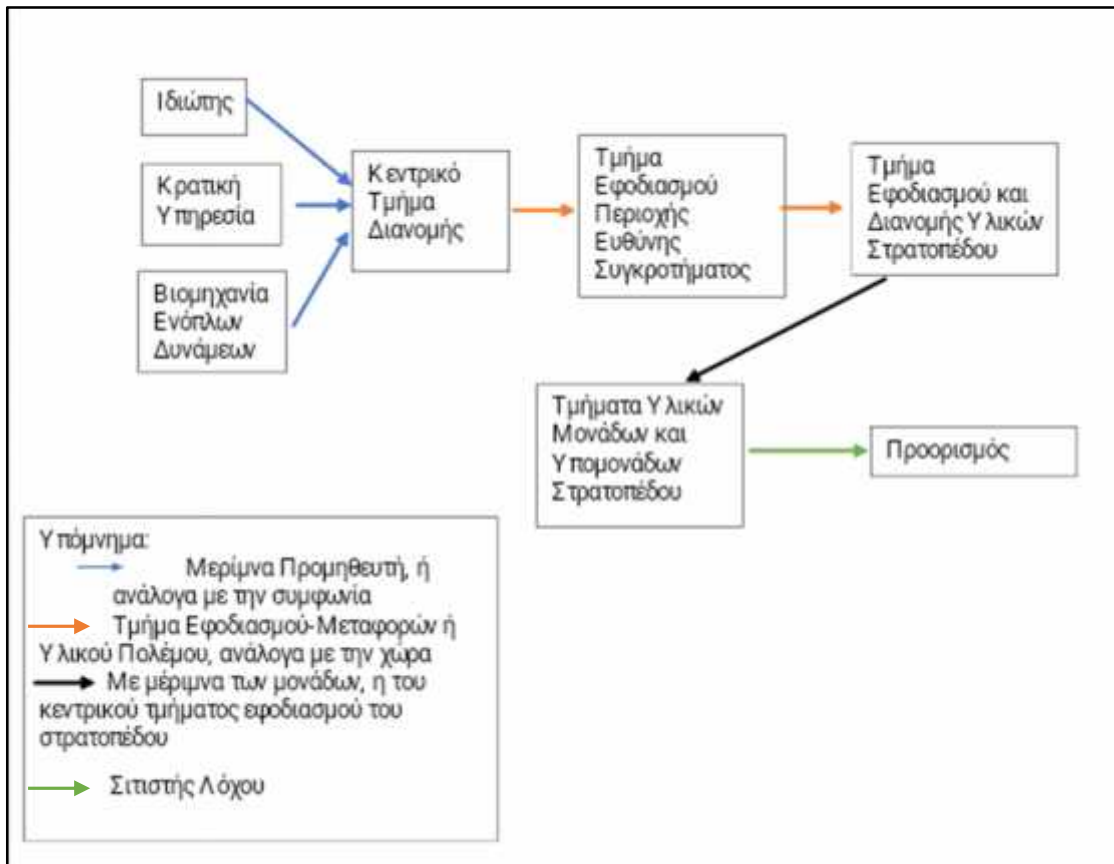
Ιδιώτης

Κρατική Υπηρεσία

Βιομηχανία Ενόπλων Δυνάμεων

Κεντρικό Τμήμα Διανομής

Τμήμα Εφοδιασμού Περιοχής Ευθύνης Συγκροτήματος

Τμήμα Εφοδιασμού και Διανομής Υλικών Στρατοπέδου

Τμήματα Υλικών Μονάδων και Υπομονάδων Στρατοπέδου

Προορισμός

Υπόμνημα:
Μερίμνα Προμηθευτή, ή ανάλογα με την συμφωνία
Τμήμα Εφοδιασμού-Μεταφορών ή Υλικού Πολέμου, ανάλογα με την χώρα
Με μέριμνα των μονάδων, η του κεντρικού τμήματος εφοδιασμού του στρατοπέδου
Σιτιστής Λόχου